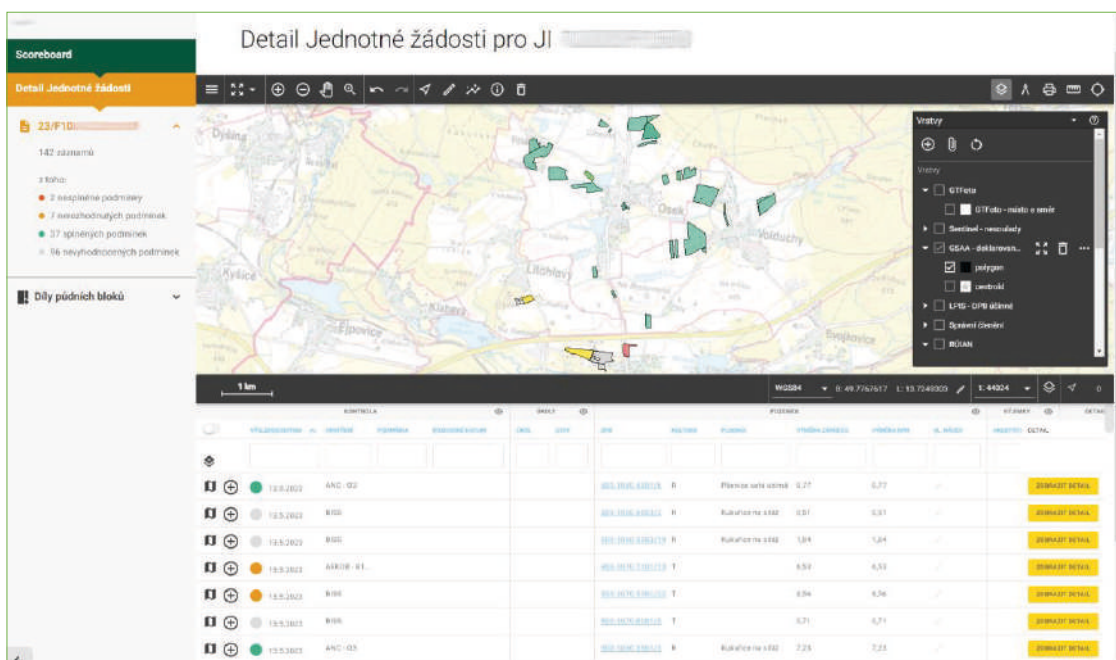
Scoreboard

Detail Jednotné žádosti

23/F10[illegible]

142 záznamů

z toho:

2 nesplněné podmínky

7 nevyhodnocených podmínek

37 splněných podmínek

96 nevyhodnocených podmínek

Díly půdních bloků

Detail Jednotné žádosti pro JI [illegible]

Vrstvy

GTFoto

GTFoto - místo a směr

Sentinel - nesoulady

GSAA - deklarovan...

polygon

centroid

LPIS - DPB účinné

Správní členění

RÚIAN

Dyšina

Kyšice

Litohlavy

Kozolupy

Osek

Volduchy

Ejpovice

Svojkovice

1 km

WGS84

B: 49.7767617 L: 13.7349303

1: 44024

KONTROLA

DÍLY

PŮDNÍ BLOK

ATRIBUTY

DETAIL

VYHODNOCENÍ

OBDOBÍ

PODMÍNKA

DETAIL

| | | 13.5.2023 | ANC - 02 | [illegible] | Pšenice ozimá | 0,77 | 0,77 | ZOBRAZIT DETAIL |
|---|---|---|---|---|---|---|---|---|
| | | 13.5.2023 | BISS | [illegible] | Kukuřice na siláž | 0,51 | 0,51 | ZOBRAZIT DETAIL |
| | | 13.5.2023 | BISS | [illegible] | Kukuřice na siláž | 1,24 | 1,24 | ZOBRAZIT DETAIL |
| | | 13.5.2023 | AEKOB - 01... | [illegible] | | 6,53 | 6,53 | ZOBRAZIT DETAIL |
| | | 13.5.2023 | BISS | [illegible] | | 6,56 | 6,56 | ZOBRAZIT DETAIL |
| | | 13.5.2023 | BISS | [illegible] | | 0,71 | 0,71 | ZOBRAZIT DETAIL |
| | | 13.5.2023 | ANC - 03 | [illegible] | Kukuřice na siláž | 7,23 | 7,23 | ZOBRAZIT DETAIL |